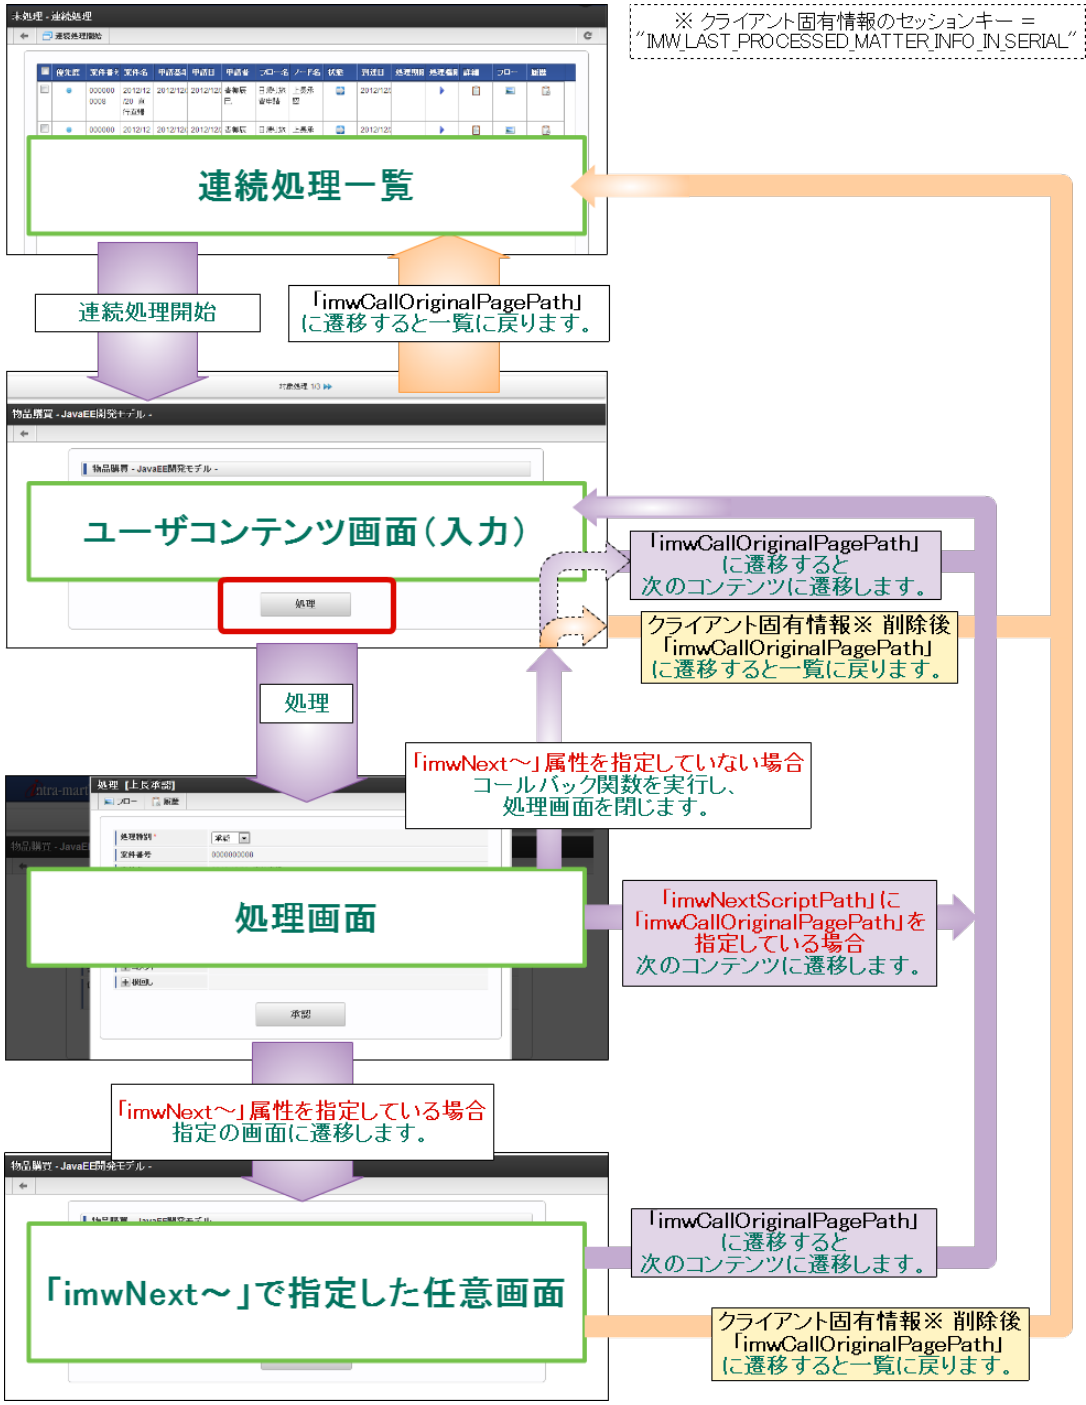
※ クライアント固有情報のセッションキー = "IMW_LAST_PROCESSED_MATTER_INFO_IN_SERIAL"

未処理 - 連続処理

連続処理開始

連続処理一覧

連続処理開始

「imwCallOriginalPagePath」に遷移すると一覧に戻ります。

対象件数 1/3

物品購買 - JavaEE開発モデル -

物品購買 - JavaEE開発モデル -

ユーザコンテンツ画面（入力）

処理

「imwCallOriginalPagePath」に遷移すると次のコンテンツに遷移します。

クライアント固有情報※ 削除後「imwCallOriginalPagePath」に遷移すると一覧に戻ります。

処理

「imwNext～」属性を指定していない場合コールバック関数を実行し、処理画面を閉じます。

処理 [上長承認]

処理画面

承認

「imwNextScriptPath」に「imwCallOriginalPagePath」を指定している場合次のコンテンツに遷移します。

「imwNext～」属性を指定している場合指定の画面に遷移します。

物品購買 - JavaEE開発モデル -

「imwNext～」で指定した任意画面

「imwCallOriginalPagePath」に遷移すると次のコンテンツに遷移します。

クライアント固有情報※ 削除後「imwCallOriginalPagePath」に遷移すると一覧に戻ります。